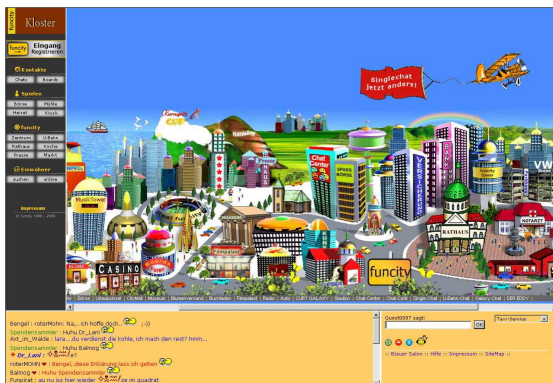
funcity Kloster

funcity Eingang Registrieren

Kontakte
Chats Boards

Spielen
Börse Mühle
Heirat Kiosk

funcity
Zentrum Uhaus
Rathaus Kirche
Presse Markt

Einwohner
suchen online

Impressum
© funcity 1998 - 2009

Singlechat Jetzt anders!

Musik Tower
Chat Center
SPASS KOMM
Funcity Tower
CASINO
RATHAUS
NOTARZT
funcity
VW

Börse | Urlaubsinsel | CityMall | Museum | Blumenversand | Buchladen | Filmpalast | Radio | Auto | CUPT GALAXY | Stadion | Chat Center | Chat Café | Single-Chat | U-Bahn-Chat | Galaxy-Chat | DER EDDY

Bengel : roterMohn: Na,... ich hoffe doch.... ;-))
Spendensammler : Huhu Dr_Lani
Ant_im_Walde : lara.....du verdienst die kohle, ich mach den rest? hmm....
Spendensammler : Huhu Balmog
Dr_Lani : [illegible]
roterMOHN : Bengel, diese Erklärung lass ich gelten
Balmog : Huhu Spendensammler
Punpirat : au nu ios frer wieder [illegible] im quadrat

Guest0007 sagt:
OK
Text-Service
:: Blauer Salon :: Hilfe :: Impressum :: SiteMap ::